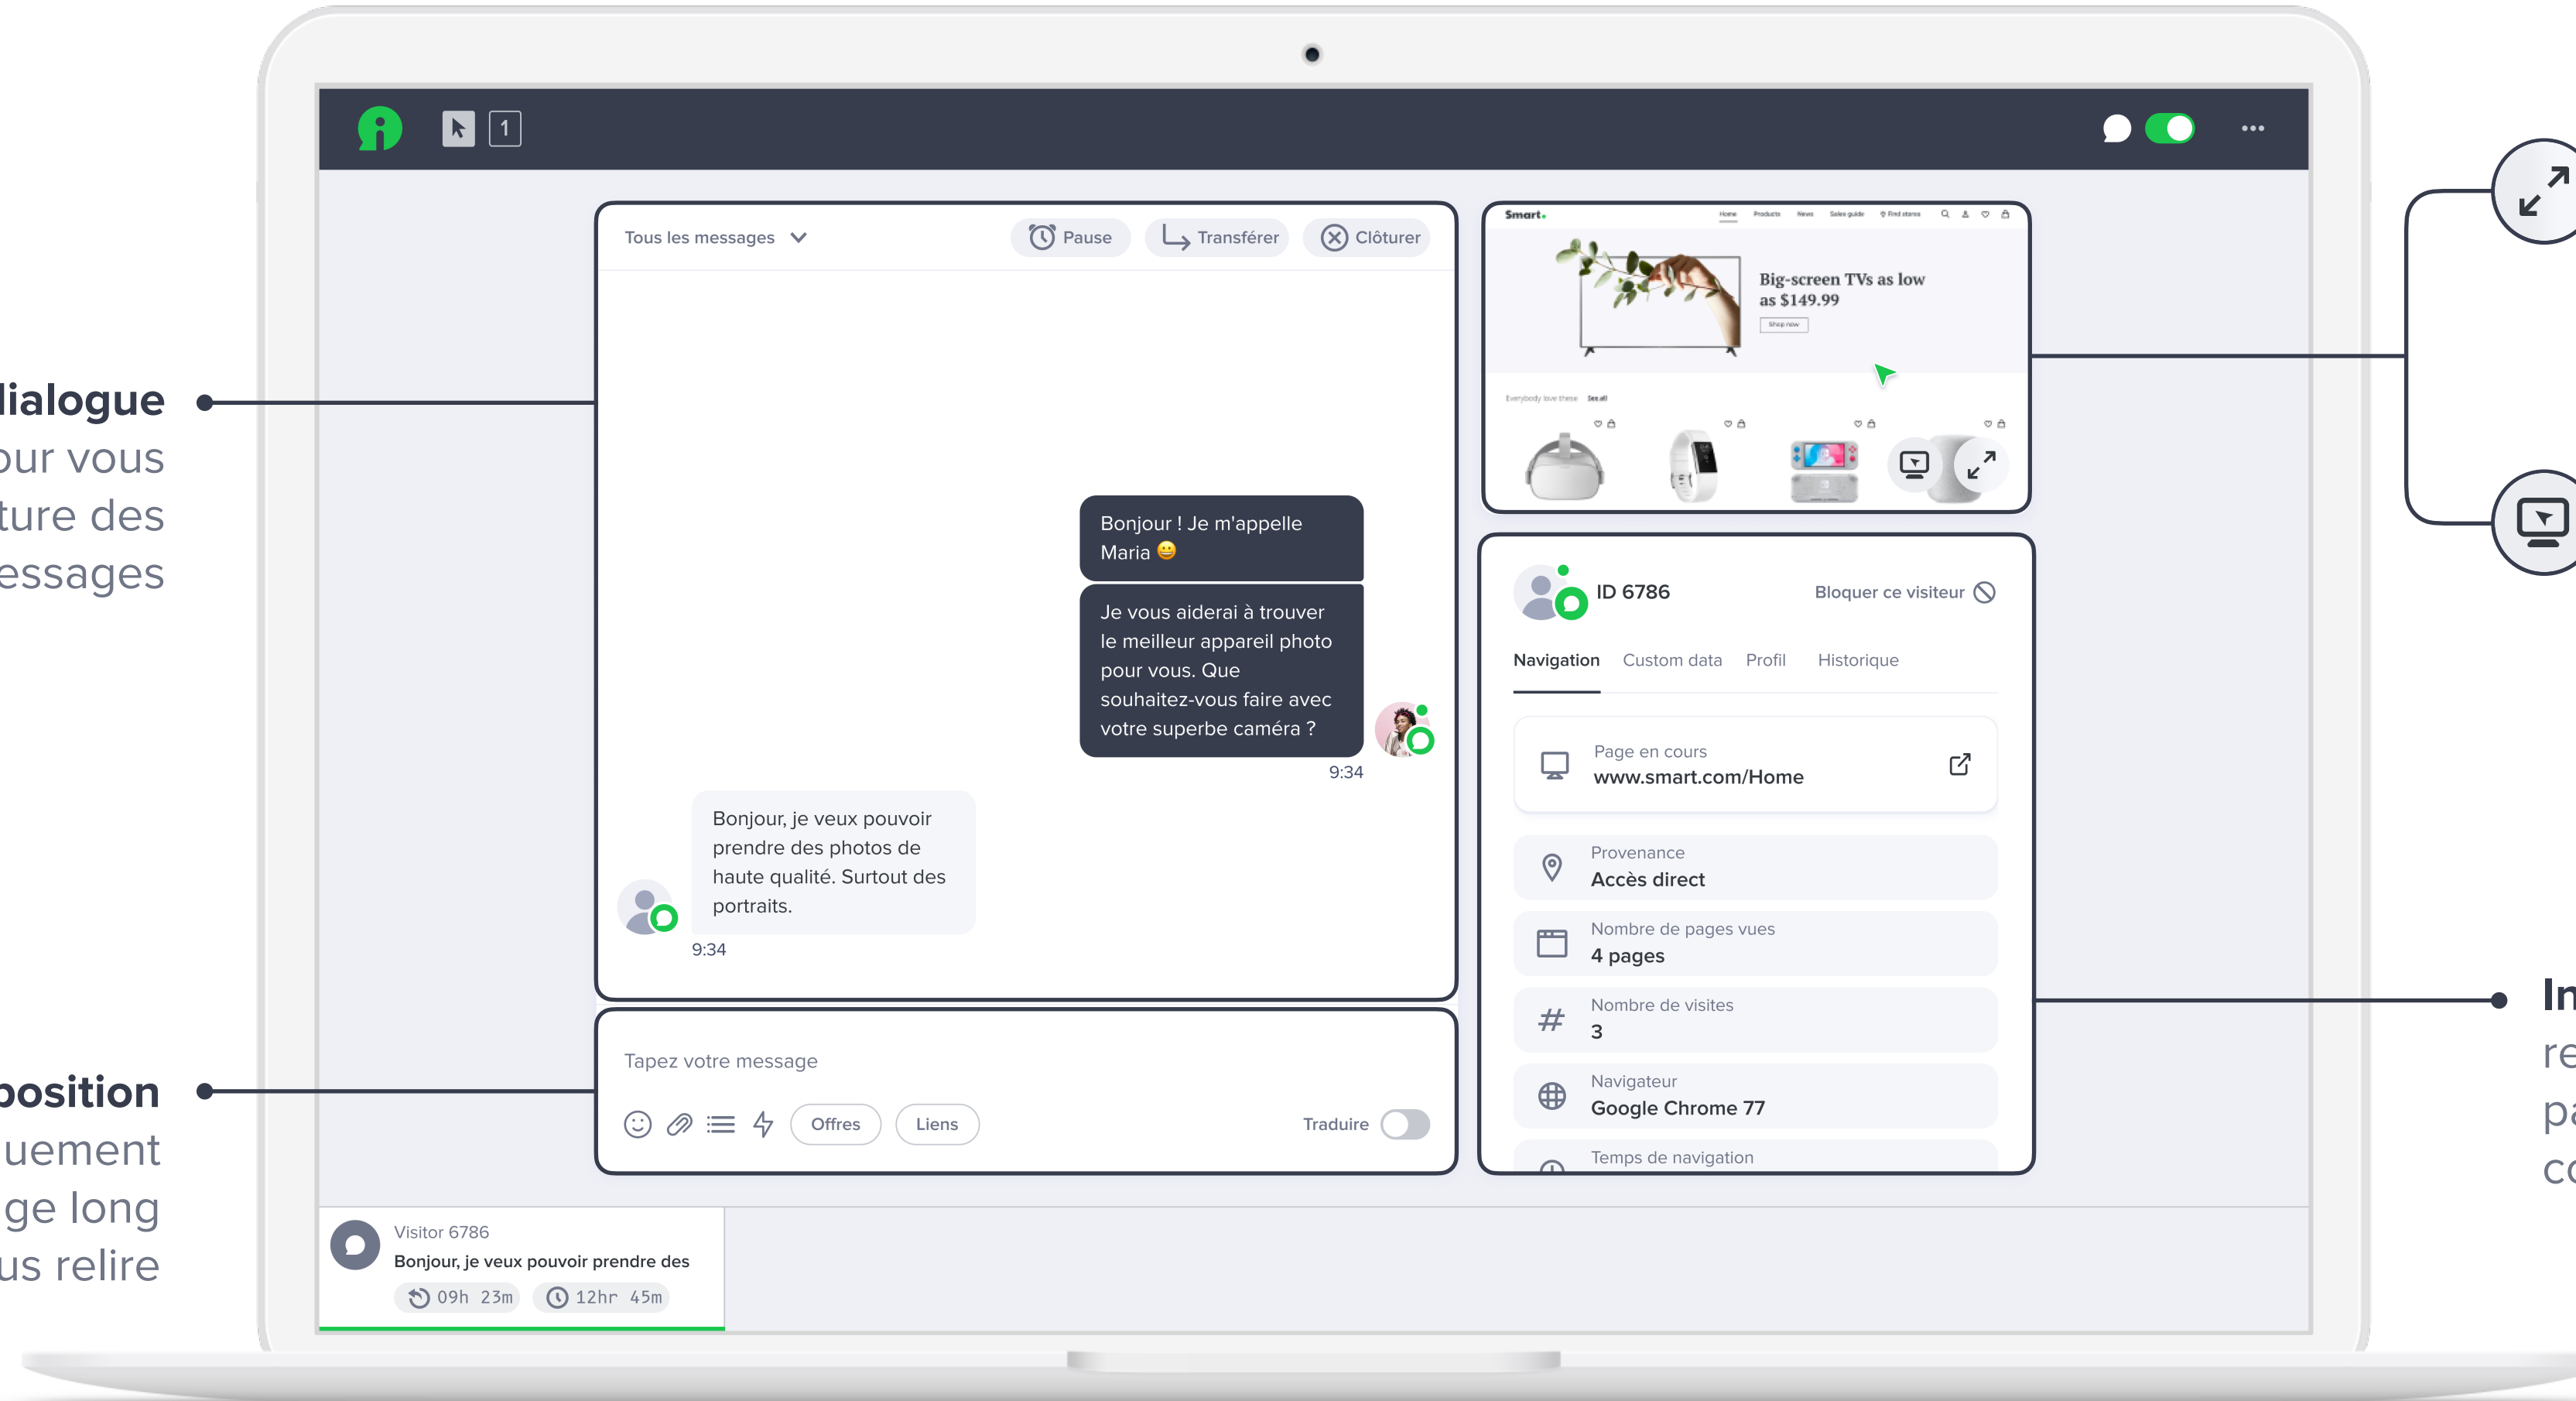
dialogue
our vous
ture des
essages

position
uement
ge long
us relire

1

Tous les messages
Pause
Transférer
Clôturer

Bonjour ! Je m'appelle Maria 😀

Je vous aiderai à trouver le meilleur appareil photo pour vous. Que souhaitez-vous faire avec votre superbe caméra ?

9:34

Bonjour, je veux pouvoir prendre des photos de haute qualité. Surtout des portraits.

9:34

Tapez votre message

Offres
Liens
Traduire

Smart.
Big-screen TVs as low as $149.99
Shop now
Everybody love these See all

ID 6786
Bloquer ce visiteur
Navigation
Custom data
Profil
Historique

Page en cours
www.smart.com/Home

Provenance
Accès direct

Nombre de pages vues
4 pages

Nombre de visites
3

Navigateur
Google Chrome 77

Temps de navigation

Visitor 6786
Bonjour, je veux pouvoir prendre des
09h 23m
12hr 45m

In
re
pa
co